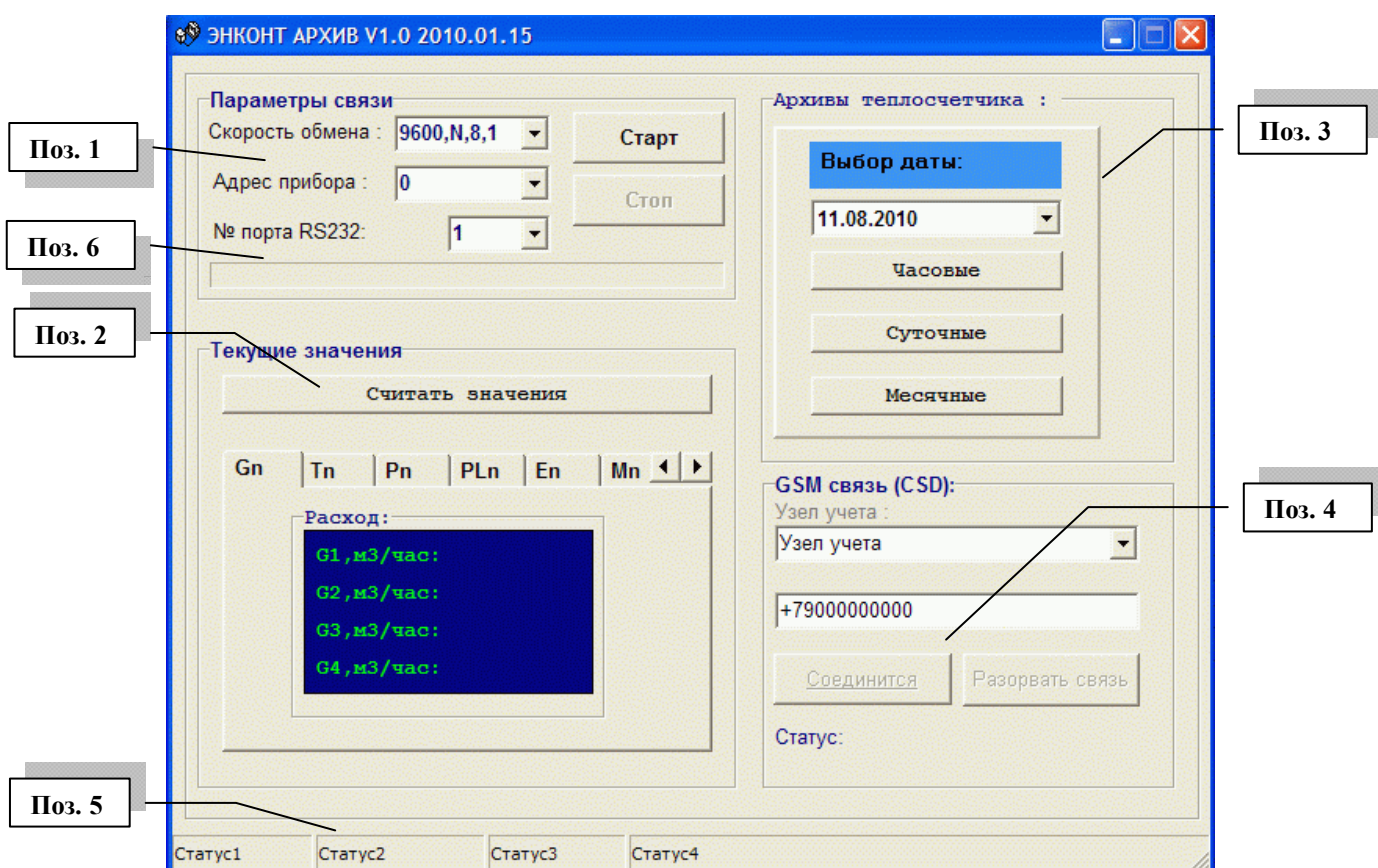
ЭНКОНТ АРХИВ V1.0 2010.01.15

Параметры связи
Скорость обмена : 9600,N,8,1
Адрес прибора : 0
№ порта RS232: 1
Старт
Стоп

Поз. 1
Поз. 6
Поз. 2

Архивы теплосчетчика :
Выбор даты:
11.08.2010
Часовые
Суточные
Месячные

Поз. 3

Текущие значения
Считать значения
Gn | Tn | Pn | PLn | En | Mn
Расход:
G1,м3/час:
G2,м3/час:
G3,м3/час:
G4,м3/час:

GSM связь (CSD):
Узел учета :
Узел учета
+79000000000
Соединится
Разорвать связь
Статус:

Поз. 4

Поз. 5

Статус1
Статус2
Статус3
Статус4